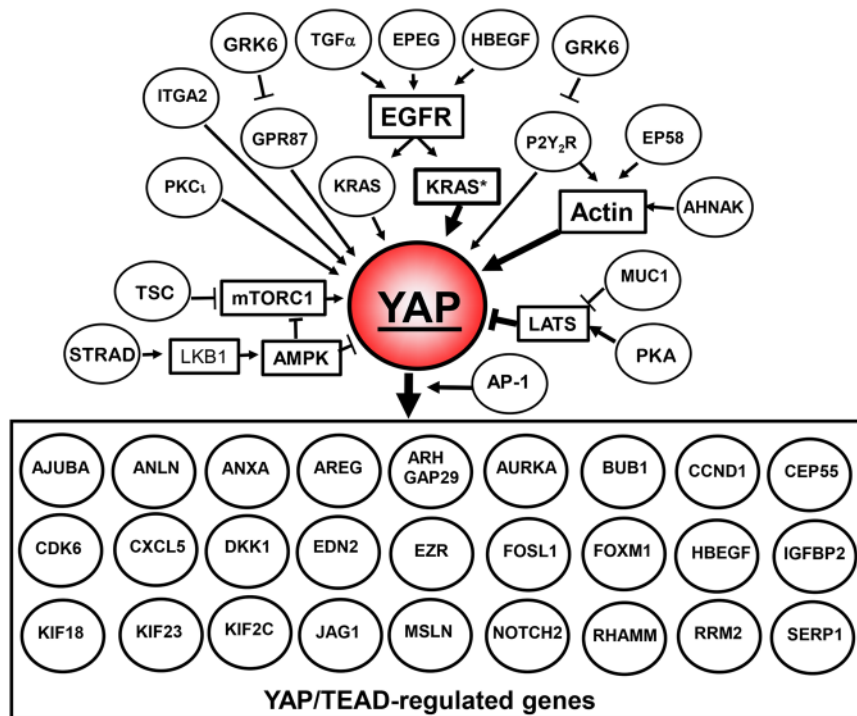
GRK6
TGFα
EPEG
HBEGF
GRK6
ITGA2
EGFR
GPR87
P2Y$_2$R
EP58
PKCι
KRAS
KRAS*
Actin
AHNAK
MUC1
TSC
mTORC1
YAP
LATS
STRAD
LKB1
AMPK
PKA
AP-1

| AJUBA | ANLN | ANXA | AREG | ARH GAP29 | AURKA | BUB1 | CCND1 | CEP55 |
|---|---|---|---|---|---|---|---|---|
| CDK6 | CXCL5 | DKK1 | EDN2 | EZR | FOSL1 | FOXM1 | HBEGF | IGFBP2 |
| KIF18 | KIF23 | KIF2C | JAG1 | MSLN | NOTCH2 | RHAMM | RRM2 | SERP1 |

YAP/TEAD-regulated genes